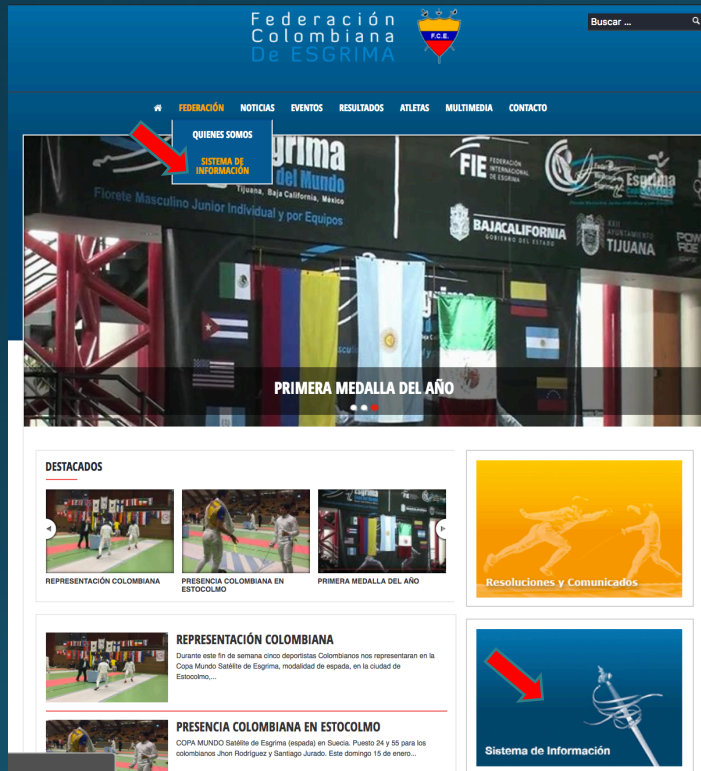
Federación Colombiana De ESGRIMA

F.C.E.

Buscar ...

FEDERACIÓN NOTICIAS EVENTOS RESULTADOS ATLETAS MULTIMEDIA CONTACTO

QUIENES SOMOS

SISTEMA DE INFORMACIÓN

Esgrima del Mundo
Tijuana, Baja California, México
Florete Masculino Junior Individual y por Equipos

FIE FEDERACION INTERNACIONAL DE ESGRIMA

BAJACALIFORNIA GOBIERNO DEL ESTADO

XXI AYUNTAMIENTO TIJUANA

PRIMERA MEDALLA DEL AÑO

DESTACADOS

REPRESENTACIÓN COLOMBIANA

PRESENCIA COLOMBIANA EN ESTOCOLMO

PRIMERA MEDALLA DEL AÑO

Resoluciones y Comunicados

REPRESENTACIÓN COLOMBIANA

Durante este fin de semana cinco deportistas Colombianos nos representaran en la Copa Mundo Satélite de Esgrima, modalidad de espada, en la ciudad de Estocolmo,...

PRESENCIA COLOMBIANA EN ESTOCOLMO

COPA MUNDO Satélite de Esgrima (espada) en Suecia. Puesto 24 y 55 para los colombianos Jhon Rodríguez y Santiago Jurado. Este domingo 15 de enero...

Sistema de Información